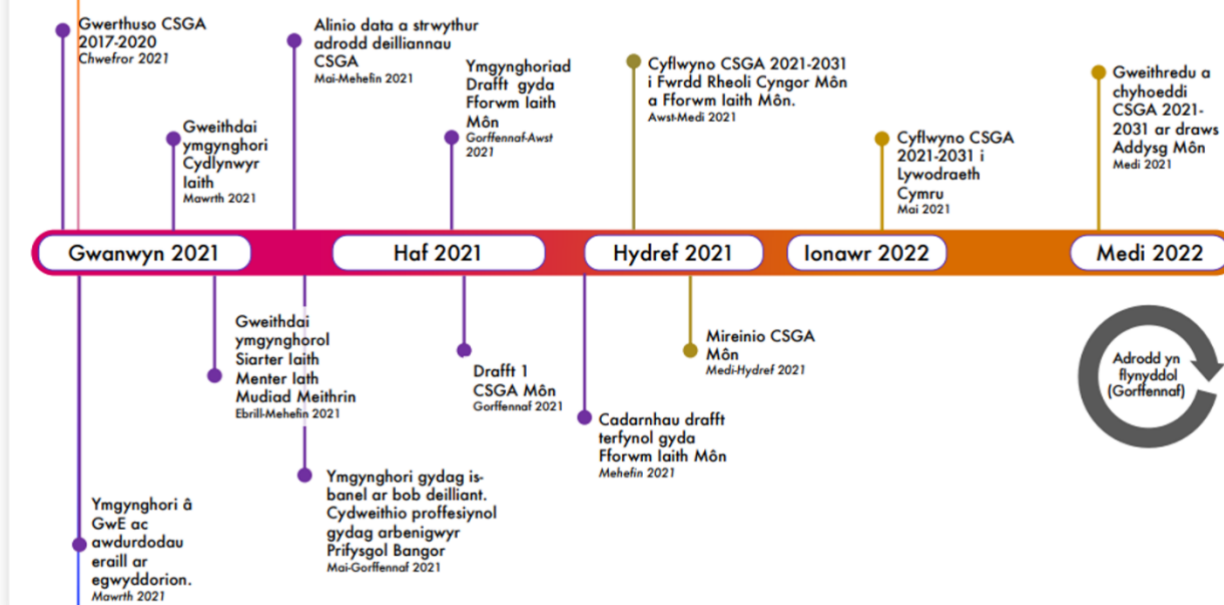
Gwerthuso CSGA 2017-2020
Chwefror 2021

Gweithdai ymgynghori Cydlynwyr Iaith
Mawrth 2021

Alinio data a strwythur adrodd deilliannau CSGA
Mai-Mehefin 2021

Ymgynghoriad Drafft gyda Fforwm Iaith Môn
Gorffennaf-Awst 2021

Cyflwyno CSGA 2021-2031 i Fwrdd Rheoli Cyngor Môn a Fforwm Iaith Môn.
Awst-Medi 2021

Cyflwyno CSGA 2021-2031 i Lywodraeth Cymru
Mai 2021

Gweithredu a chyhoeddi CSGA 2021-2031 ar draws Addysg Môn
Medi 2021

Gwanwyn 2021

Haf 2021

Hydref 2021

Ionawr 2022

Medi 2022

Gweithdai ymgynghorol Siarter Iaith Menter Iath Mudiad Meithrin
Ebrill-Mehefin 2021

Drafft 1 CSGA Môn
Gorffennaf 2021

Mireinio CSGA Môn
Medi-Hydref 2021

Adrodd yn flynyddol (Gorffennaf)

Cadarnhau drafft terfynol gyda Fforwm Iaith Môn
Mehefin 2021

Ymgynghori gydag is-banel ar bob deilliant. Cydweithio proffesiynol gydag arbenigwyr Prifysgol Bangor
Mai-Gorffennaf 2021

Ymgynghori â GwE ac awdurdodau eraill ar egwyddorion.
Mawrth 2021